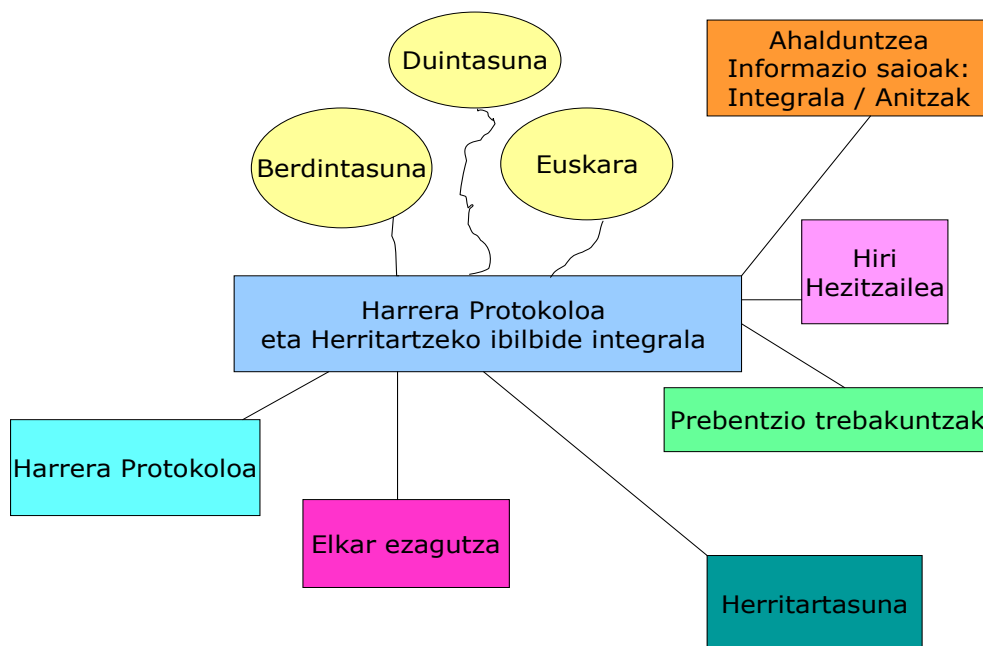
Duintasuna

Berdintasuna

Euskara

Ahalduntzea
Informazio saioak:
Integrala / Anitzak

Hiri
Hezitzailea

Harrera Protokoloa
eta Herritartzeko ibilbide integrala

Prebentzio trebakuntzak

Harrera Protokoloa

Elkar ezagutza

Herritartasuna